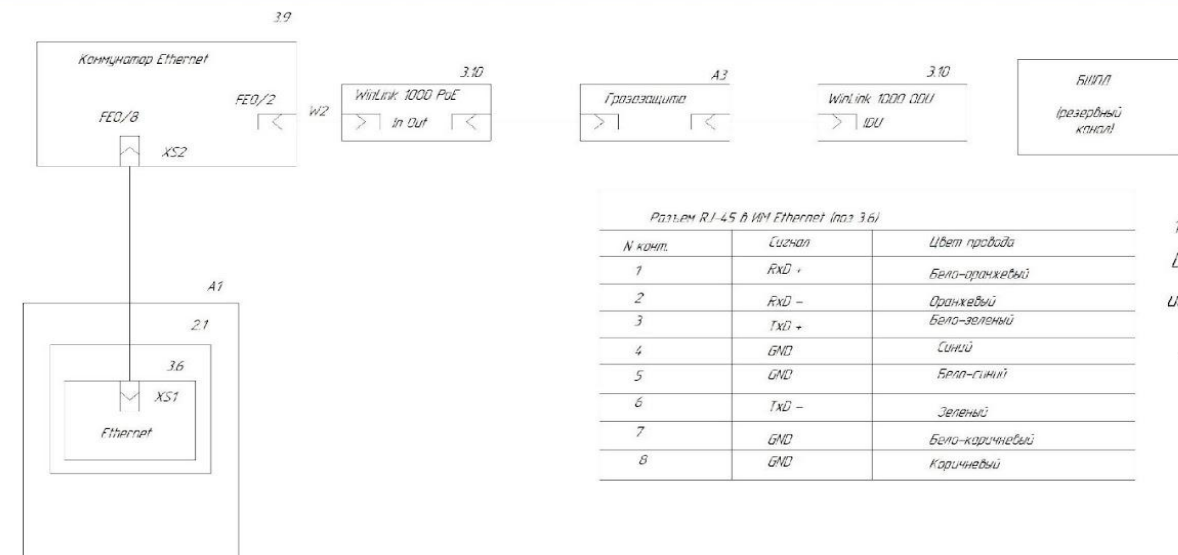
3.9

Коммутатор Ethernet

FE0/8

XS2

FE0/2

W2

3.10

WinLink 1000 PoE

In Out

A3

Грозозащита

3.10

WinLink 1000 ODU

IDU

БШПД

(резервный канал)

A1

2.1

3.6

XS1

Ethernet

Разъем RJ-45 в ИМ Ethernet (поз 3.6)

| N конт. | Сигнал | Цвет провода |
|---|---|---|
| 1 | RxD + | Бело-оранжевый |
| 2 | RxD – | Оранжевый |
| 3 | TxD + | Бело-зеленый |
| 4 | GND | Синий |
| 5 | GND | Бело-синий |
| 6 | TxD – | Зеленый |
| 7 | GND | Бело-коричневый |
| 8 | GND | Коричневый |

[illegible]

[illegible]

U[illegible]